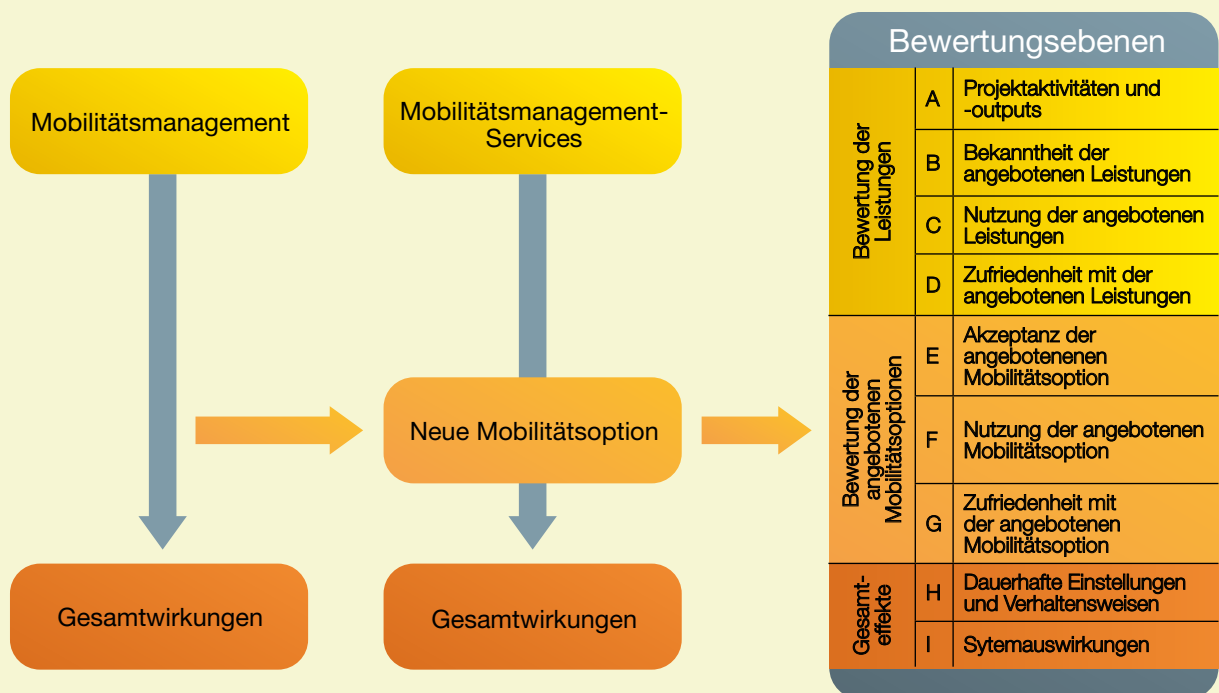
Mobilitätsmanagement

Mobilitätsmanagement-Services

Neue Mobilitätsoption

Gesamtwirkungen

Gesamtwirkungen

Bewertungsebenen

| | | |
|---|---|---|
| Bewertung der Leistungen | A | Projektaktivitäten und -outputs |
| | B | Bekanntheit der angebotenen Leistungen |
| | C | Nutzung der angebotenen Leistungen |
| | D | Zufriedenheit mit der angebotenen Leistungen |
| Bewertung der angebotenen Mobilitätsoptionen | E | Akzeptanz der angebotenenen Mobilitätsoption |
| | F | Nutzung der angebotenen Mobilitätsoption |
| | G | Zufriedenheit mit der angebotenen Mobilitätsoption |
| Gesamt-effekte | H | Dauerhafte Einstellungen und Verhaltensweisen |
| | I | Sytemauswirkungen |